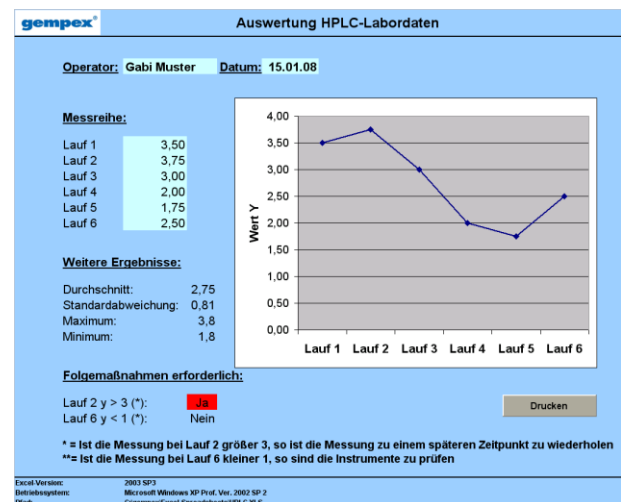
gempex®

Auswertung HPLC-Labordaten

Operator: Gabi Muster Datum: 15.01.08

Messreihe:

| | |
|---|---|
| Lauf 1 | 3,50 |
| Lauf 2 | 3,75 |
| Lauf 3 | 3,00 |
| Lauf 4 | 2,00 |
| Lauf 5 | 1,75 |
| Lauf 6 | 2,50 |

Wert Y

4,00
3,50
3,00
2,50
2,00
1,50
1,00
0,50
0,00

Lauf 1 Lauf 2 Lauf 3 Lauf 4 Lauf 5 Lauf 6

Weitere Ergebnisse:

| | |
|---|---|
| Durchschnitt: | 2,75 |
| Standardabweichung: | 0,81 |
| Maximum: | 3,8 |
| Minimum: | 1,8 |

Folgemaßnahmen erforderlich:

Lauf 2 y > 3 (*): Ja
Lauf 6 y < 1 (*): Nein

Drucken

* = Ist die Messung bei Lauf 2 größer 3, so ist die Messung zu einem späteren Zeitpunkt zu wiederholen
**= Ist die Messung bei Lauf 6 kleiner 1, so sind die Instrumente zu prüfen

Excel-Version: 2003 SP3
Betriebssystem: Microsoft Windows XP Prof. Ver. 2002 SP 2
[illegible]